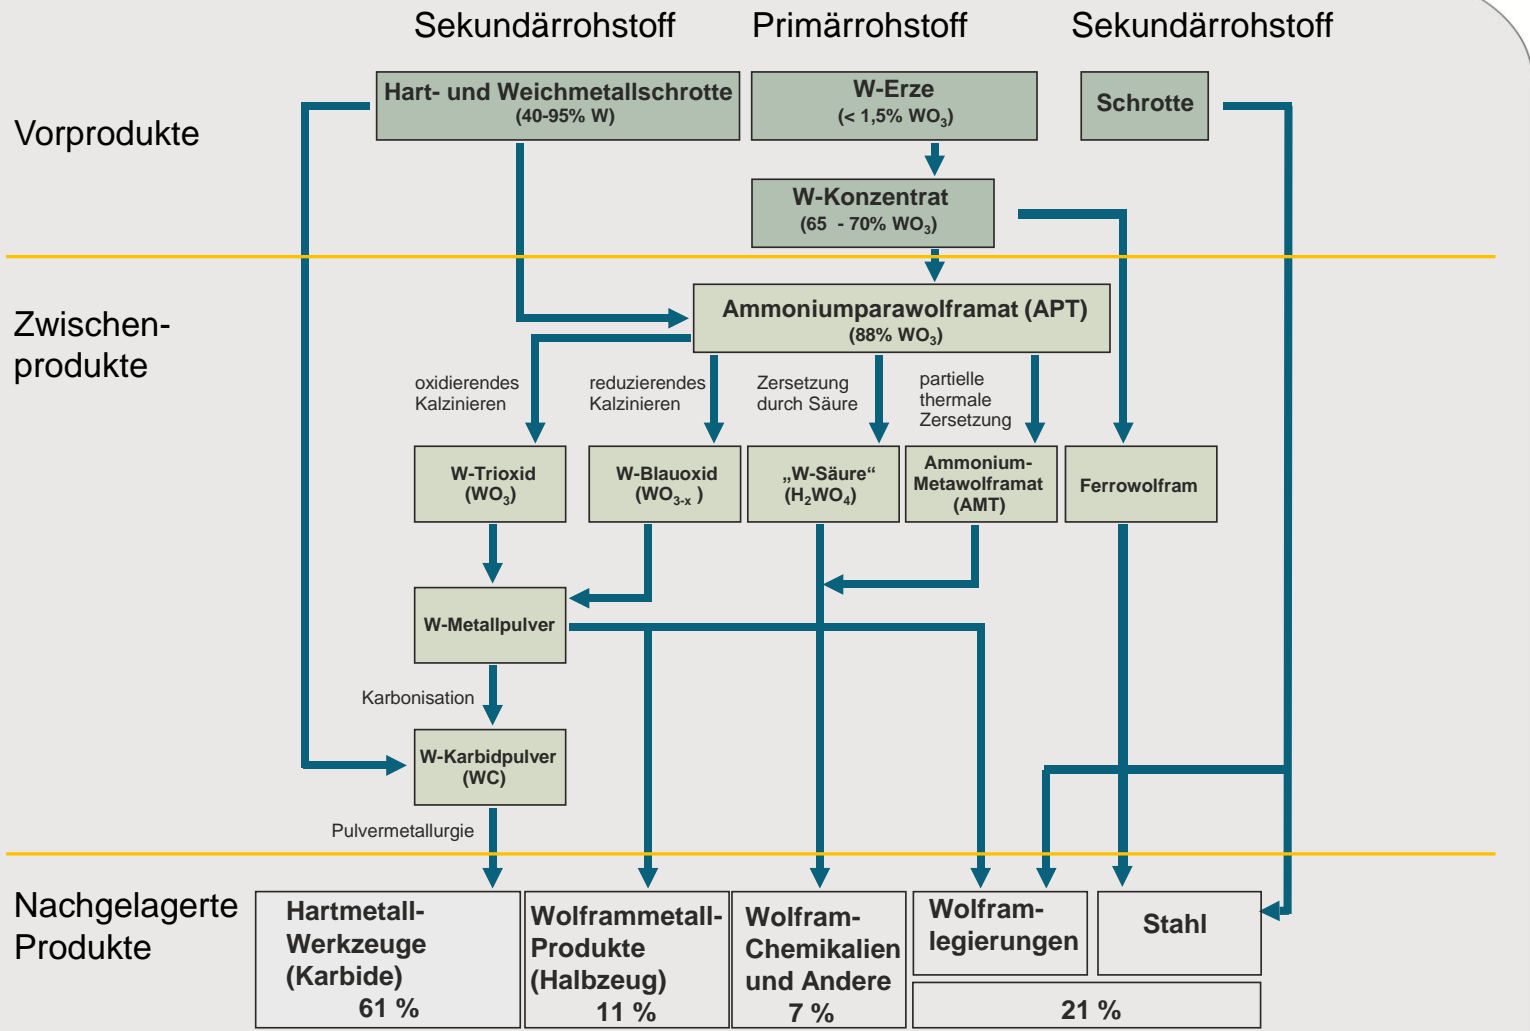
Sekundärrohstoff Primärrohstoff Sekundärrohstoff

Vorprodukte

Hart- und Weichmetallschrotte (40-95% W)

W-Erze (< 1,5% $WO_3$)

Schrotte

W-Konzentrat (65 - 70% $WO_3$)

Zwischen-produkte

Ammoniumparawolframat (APT) (88% $WO_3$)

oxidierendes Kalzinieren

reduzierendes Kalzinieren

Zersetzung durch Säure

partielle thermale Zersetzung

W-Trioxid ($WO_3$)

W-Blauoxid ($WO_{3-x}$ )

„W-Säure“ ($H_2WO_4$)

Ammonium-Metawolframat (AMT)

Ferrowolfram

W-Metallpulver

Karbonisation

W-Karbidpulver (WC)

Pulvermetallurgie

Nachgelagerte Produkte

Hartmetall-Werkzeuge (Karbide) 61 %

Wolframmetall-Produkte (Halbzeug) 11 %

Wolfram-Chemikalien und Andere 7 %

Wolfram-legierungen

Stahl

21 %